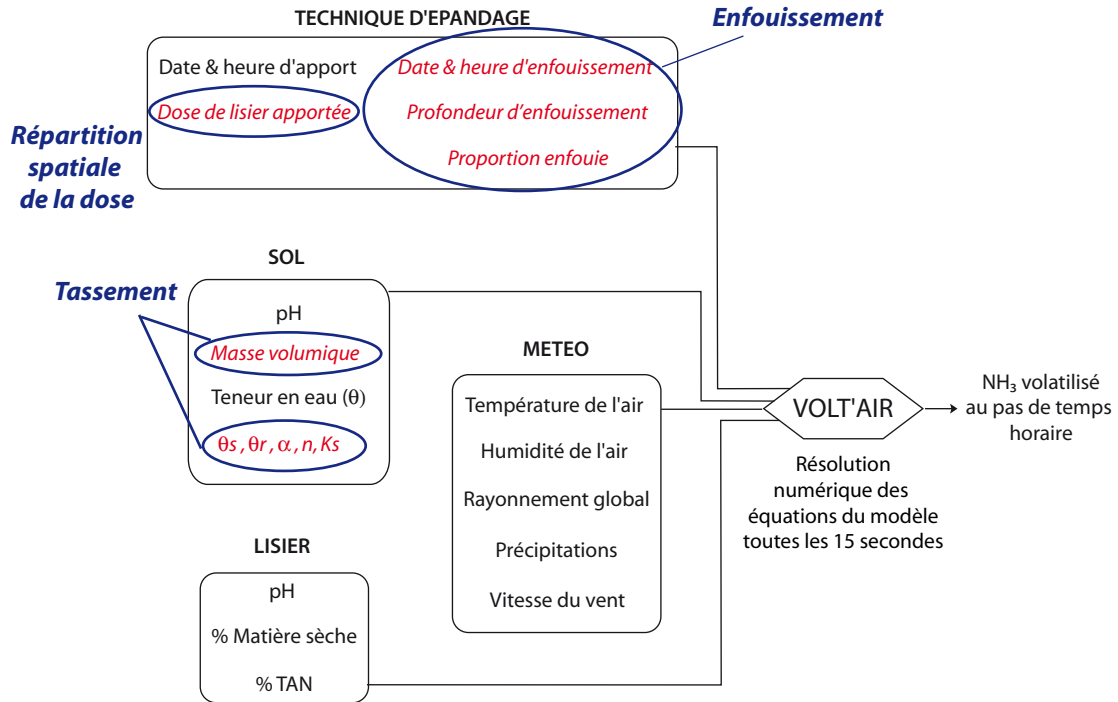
TECHNIQUE D'EPANDAGE

Enfouissement

Date & heure d'apport

Date & heure d'enfouissement

Dose de lisier apportée

Profondeur d'enfouissement

Proportion enfouie

Répartition spatiale de la dose

SOL

Tassement

pH

Masse volumique

Teneur en eau ($\theta$)

$\theta s$ , $\theta r$ , $\alpha$ , $n$, $Ks$

METEO

Température de l'air

Humidité de l'air

Rayonnement global

Précipitations

Vitesse du vent

VOLT'AIR

$NH_3$ volatilisé au pas de temps horaire

Résolution numérique des équations du modèle toutes les 15 secondes

LISIER

pH

% Matière sèche

% TAN